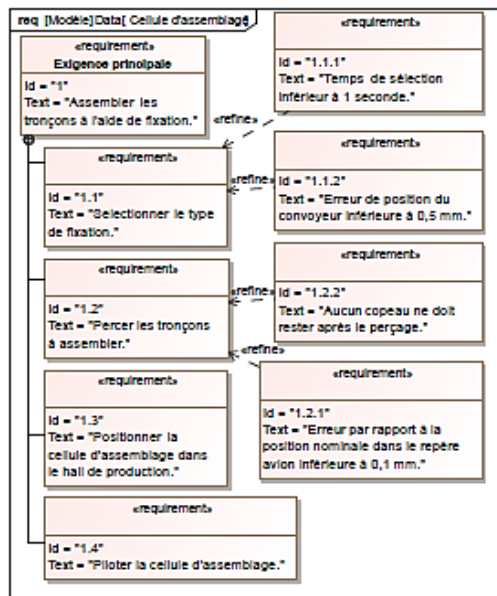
req [Modèle]Data[ Cellule d'assemblage ]

«requirement»
Exigence principale
Id = "1"
Text = "Assembler les tronçons à l'aide de fixation."

«requirement»
Id = "1.1.1"
Text = "Temps de sélection inférieur à 1 seconde."

«refine»

«requirement»
Id = "1.1"
Text = "Sélectionner le type de fixation."

«refine»

«requirement»
Id = "1.1.2"
Text = "Erreur de position du convoyeur inférieure à 0,5 mm."

«requirement»
Id = "1.2"
Text = "Percer les tronçons à assembler."

«refine»

«requirement»
Id = "1.2.2"
Text = "Aucun copeau ne doit rester après le perçage."

«refine»

«requirement»
Id = "1.2.1"
Text = "Erreur par rapport à la position nominale dans le repère avion inférieure à 0,1 mm."

«requirement»
Id = "1.3"
Text = "Positionner la cellule d'assemblage dans le hall de production."

«requirement»
Id = "1.4"
Text = "Piloter la cellule d'assemblage."